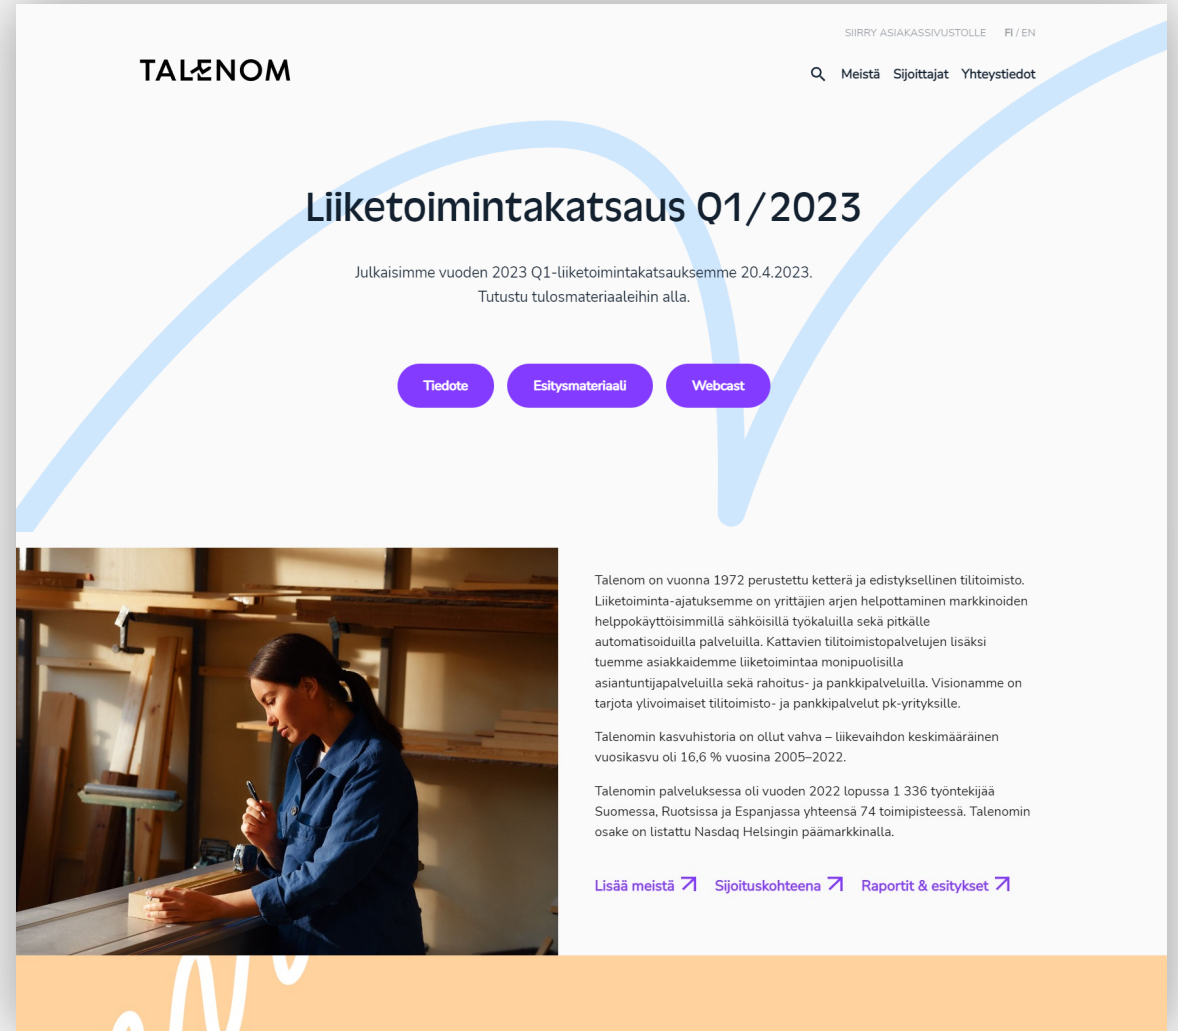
SIIRRY ASIAKASSIVUSTOLLE FI / EN

TALENOM

Meistä Sijoittajat Yhteystiedot

Liiketoimintakatsaus Q1/2023

Julkaisimme vuoden 2023 Q1-liiketoimintakatsauksemme 20.4.2023. Tutustu tulosmateriaaleihin alla.

Tiedote Esitysmateriaali Webcast

Talenom on vuonna 1972 perustettu ketterä ja edistyksellinen tilitoimisto. Liiketoiminta-ajatuksemme on yrittäjien arjen helpottaminen markkinoiden helppokäyttöisimmillä sähköisillä työkaluilla sekä pitkälle automatisoiduilla palveluilla. Kattavien tilitoimistopalvelujen lisäksi tuemme asiakkaidemme liiketoimintaa monipuolisilla asiantuntijapalveluilla sekä rahoitus- ja pankkipalveluilla. Visionamme on tarjota ylivoimaiset tilitoimisto- ja pankkipalvelut pk-yrityksille.

Talenomin kasvuhistoria on ollut vahva – liikevaihdon keskimääräinen vuosikasvu oli 16,6 % vuosina 2005–2022.

Talenomin palveluksessa oli vuoden 2022 lopussa 1 336 työntekijää Suomessa, Ruotsissa ja Espanjassa yhteensä 74 toimipisteessä. Talenomin osake on listattu Nasdaq Helsingin päämarkkinalla.

Lisää meistä ↗ Sijoituskohteena ↗ Raportit & esitykset ↗